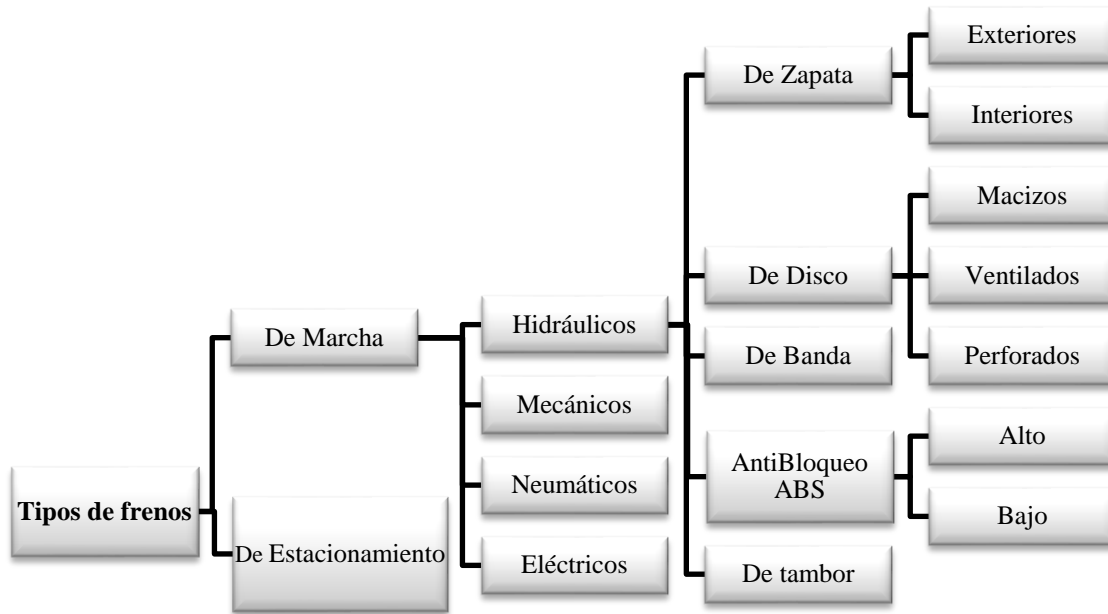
Tipos de frenos

De Marcha

De Estacionamiento

Hidráulicos

Mecánicos

Neumáticos

Eléctricos

De Zapata

De Disco

De Banda

AntiBloqueo ABS

De tambor

Exteriores

Interiores

Macizos

Ventilados

Perforados

Alto

Bajo